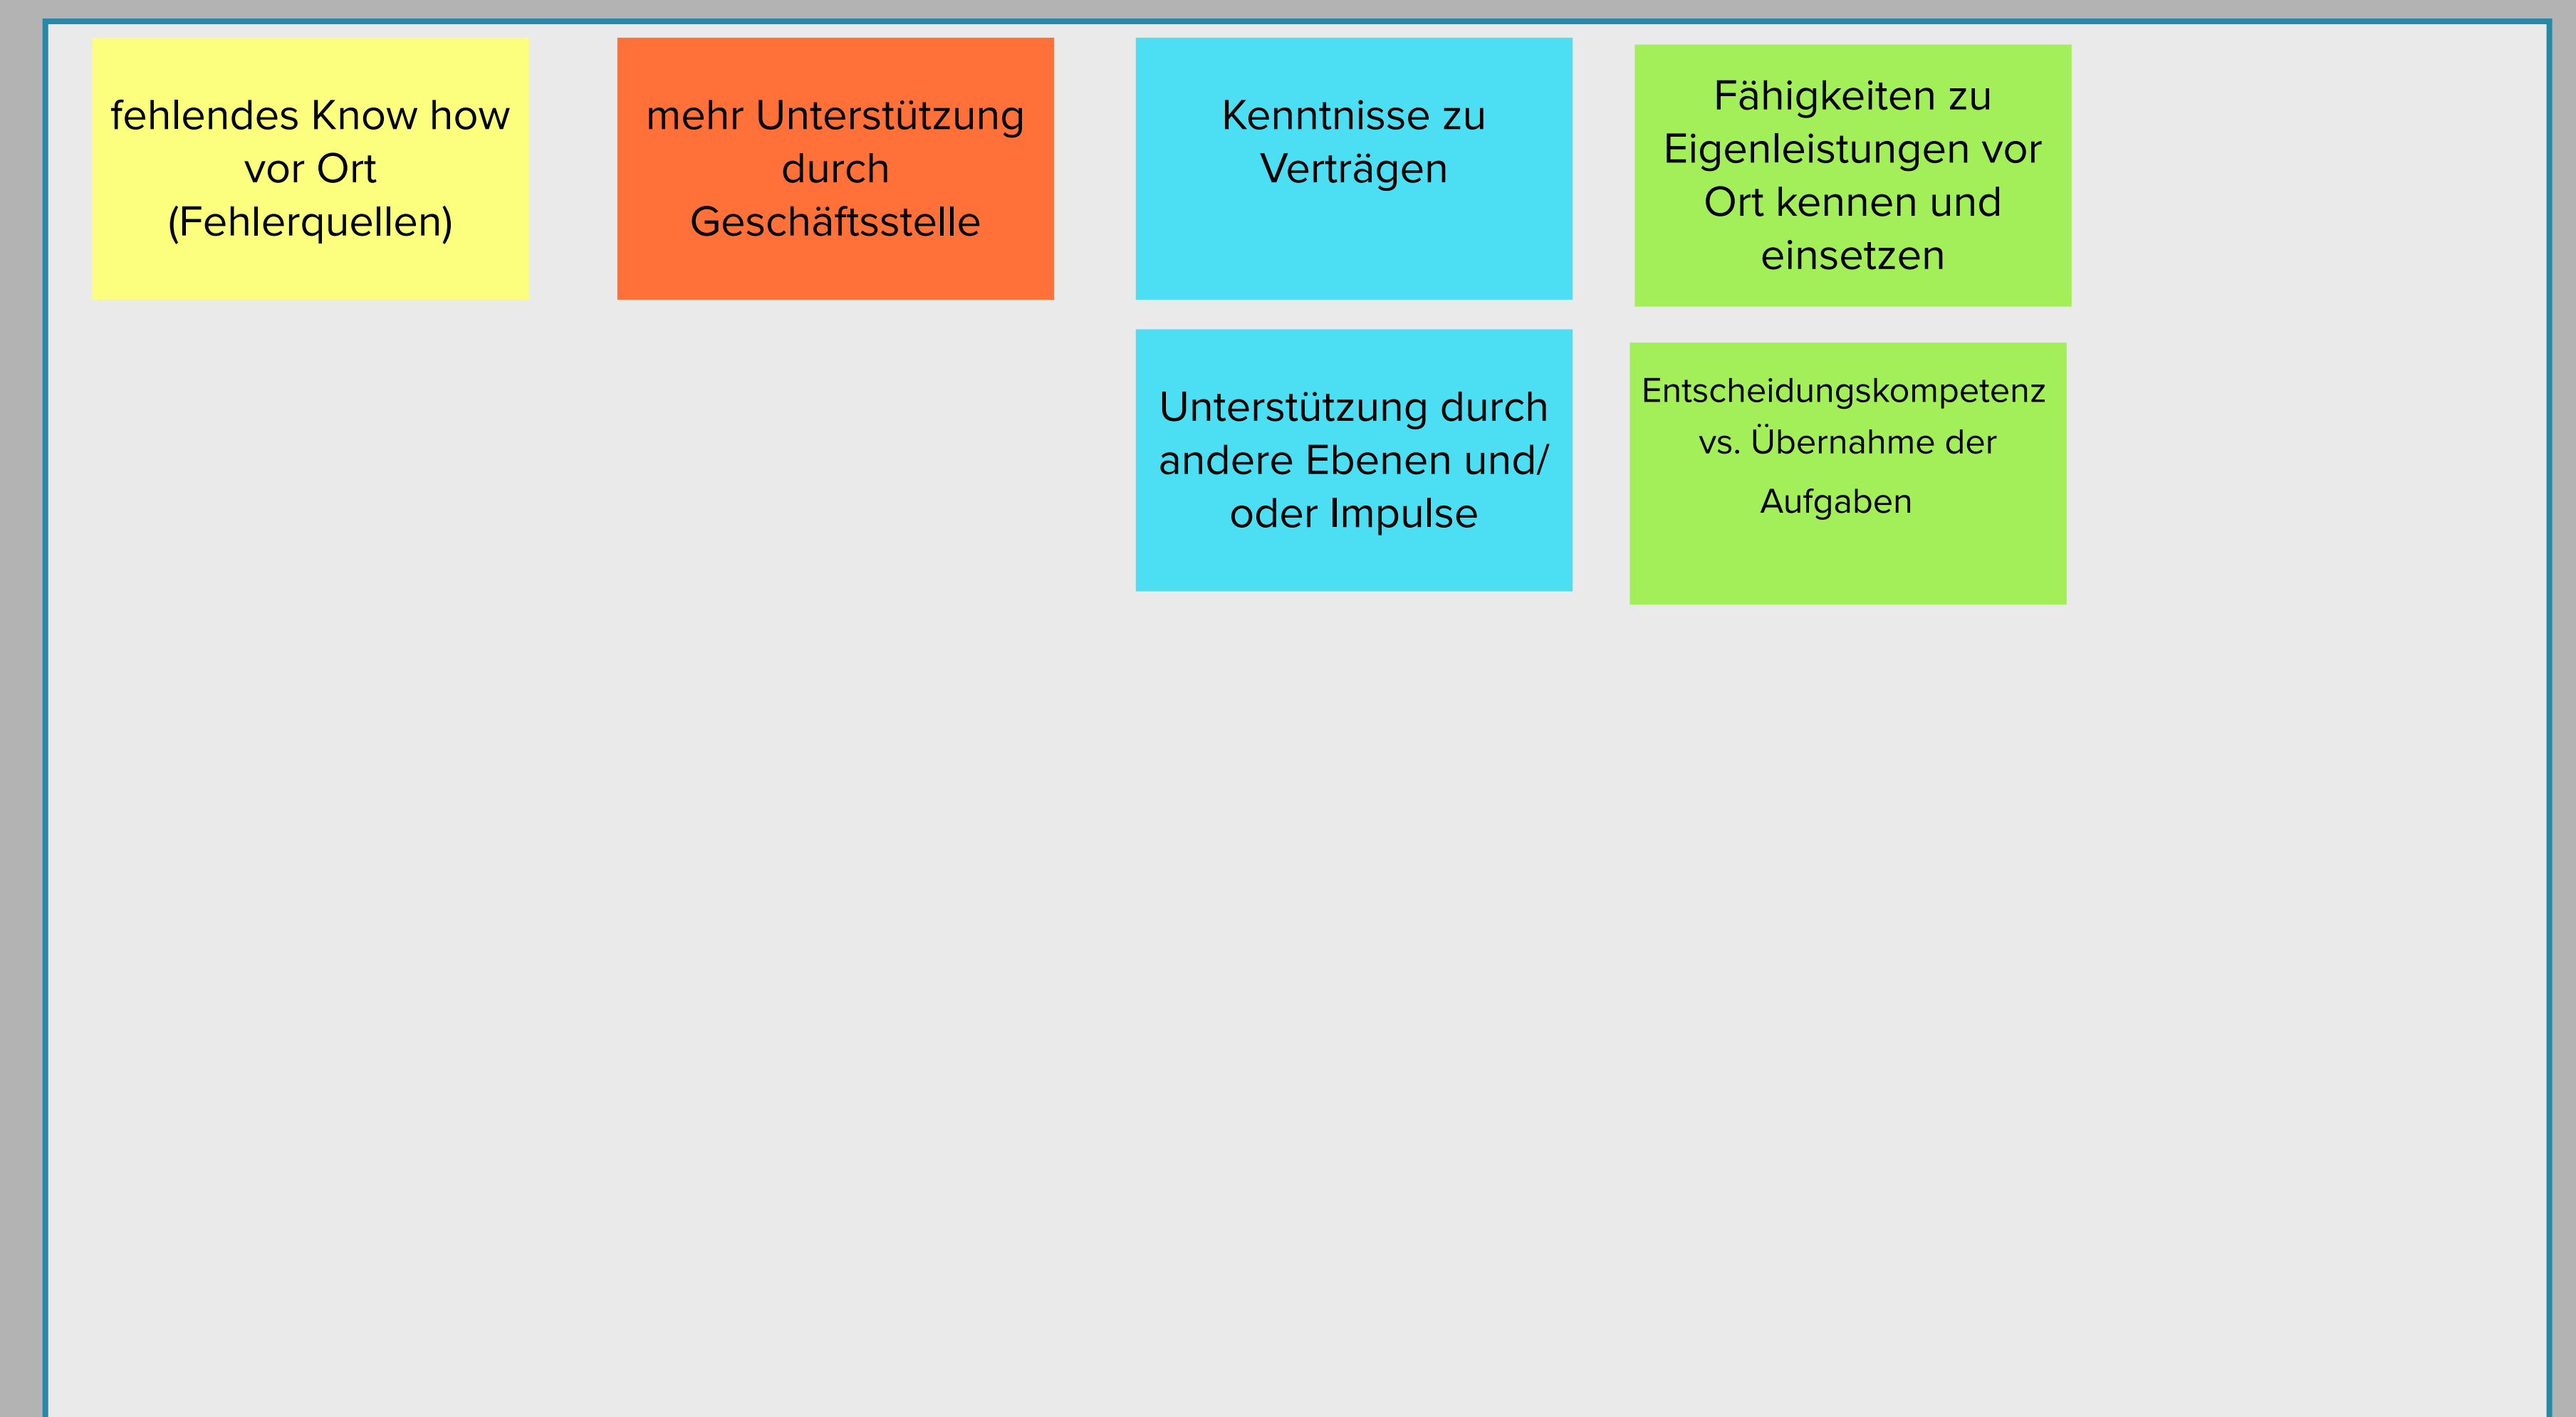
fehlendes Know how vor Ort (Fehlerquellen)

mehr Unterstützung durch Geschäftsstelle

Kenntnisse zu Verträgen

Fähigkeiten zu Eigenleistungen vor Ort kennen und einsetzen

Unterstützung durch andere Ebenen und/ oder Impulse

Entscheidungskompetenz vs. Übernahme der Aufgaben